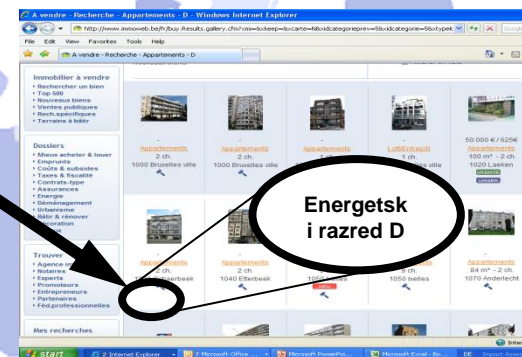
A vendre - Recherche - Appartements - D - Windows Internet Explorer

http://www.immoweb.be/fr/buy/results.gallery.cfm?xmi=&xkeep=&xcarte=&idcategorieprest=&idcategorie=&xtypek

File Edit View Favorites Tools Help

A vendre - Recherche - Appartements - D

Immobilier à vendre
› Rechercher un bien
› Top 500
› Nouveaux biens
› Ventes publiques
› Rech.spécifiques
› Terrains à bâtir

Dossiers
› Mieux acheter & louer
› Emprunts
› Coûts & subsides
› Taxes & fiscalité
› Contrats-type
› Assurances
› Energie
› Déménagement
› Urbanisme
› Bâtir & rénover
› Décoration

Trouver
› Agence immo
› Notaires
› Experts
› Promoteurs
› Entrepreneurs
› Partenaires
› Féd.professionnelles

Mes recherches

Appartements
2 ch.
1000 Bruxelles ville

Appartements
2 ch.
1000 Bruxelles ville

Loft/Entrepôt
1 ch.

50.000 € / 625€
Appartements
100 m² - 2 ch.
1020 Laeken

Energetsk i razred D

Appartements
2 ch.
1040 Etterbeek

1040 Etterbeek

1050 Ixelles

Appartements
84 m² - 2 ch.
1070 Anderlecht

start
2 Internet Explorer
7 Microsoft Office ...
Microsoft PowerPoi...
Microsoft Excel - Bo...
DE